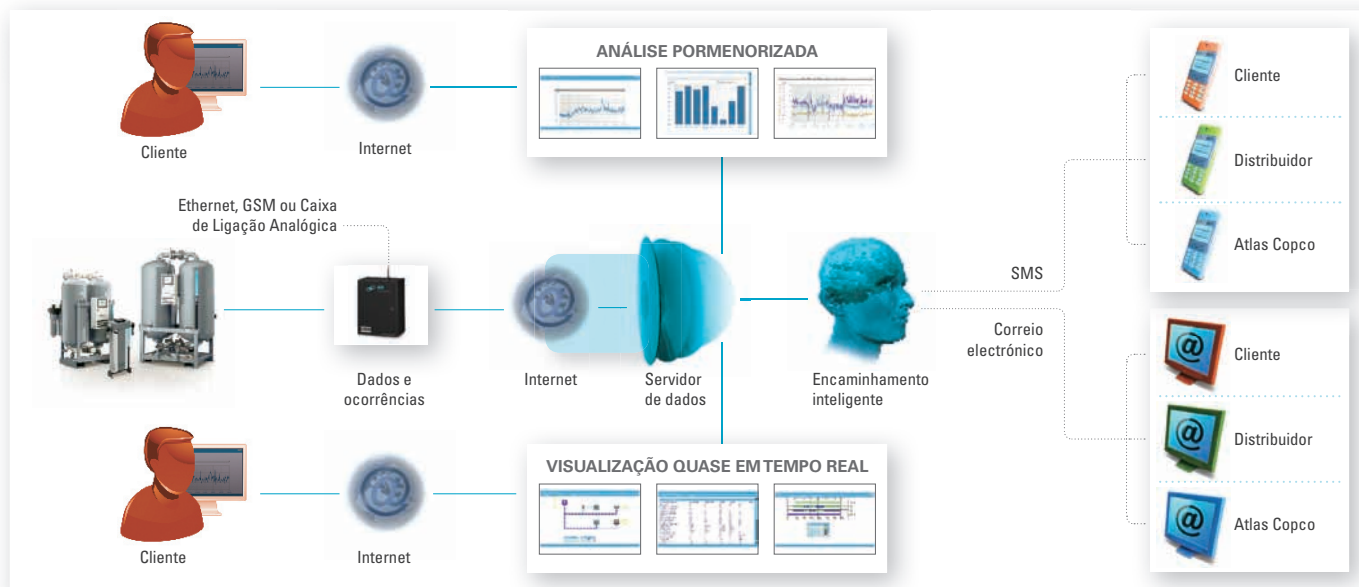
Cliente

Internet

ANÁLISE PORMENORIZADA

Cliente

Distribuidor

Atlas Copco

Ethernet, GSM ou Caixa de Ligação Analógica

SMS

Correio electrónico

Cliente

Distribuidor

Atlas Copco

Dados e ocorrências

Internet

Servidor de dados

Encaminhamento inteligente

VISUALIZAÇÃO QUASE EM TEMPO REAL

Cliente

Internet